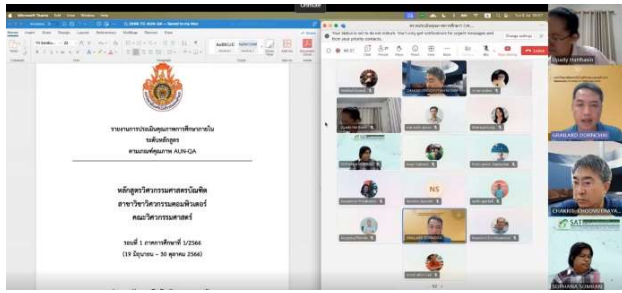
Unmute

รายงานการประเมินคุณภาพการศึกษาภายใน
ระดับหลักสูตร
ตามเกณฑ์คุณภาพ AUN-QA

หลักสูตรวิศวกรรมศาสตรบัณฑิต
สาขาวิชาวิศวกรรมคอมพิวเตอร์
คณะวิศวกรรมศาสตร์

รอบที่ 1 ภาคการศึกษาที่ 1/2566
(19 มิถุนายน – 30 ตุลาคม 2566)

NS

Siyady Natthasin

GRANLARD DOKNOWSI

CHAKRIS CHOOVETRAYA...

SAT

SUPHAWA SUWAN...